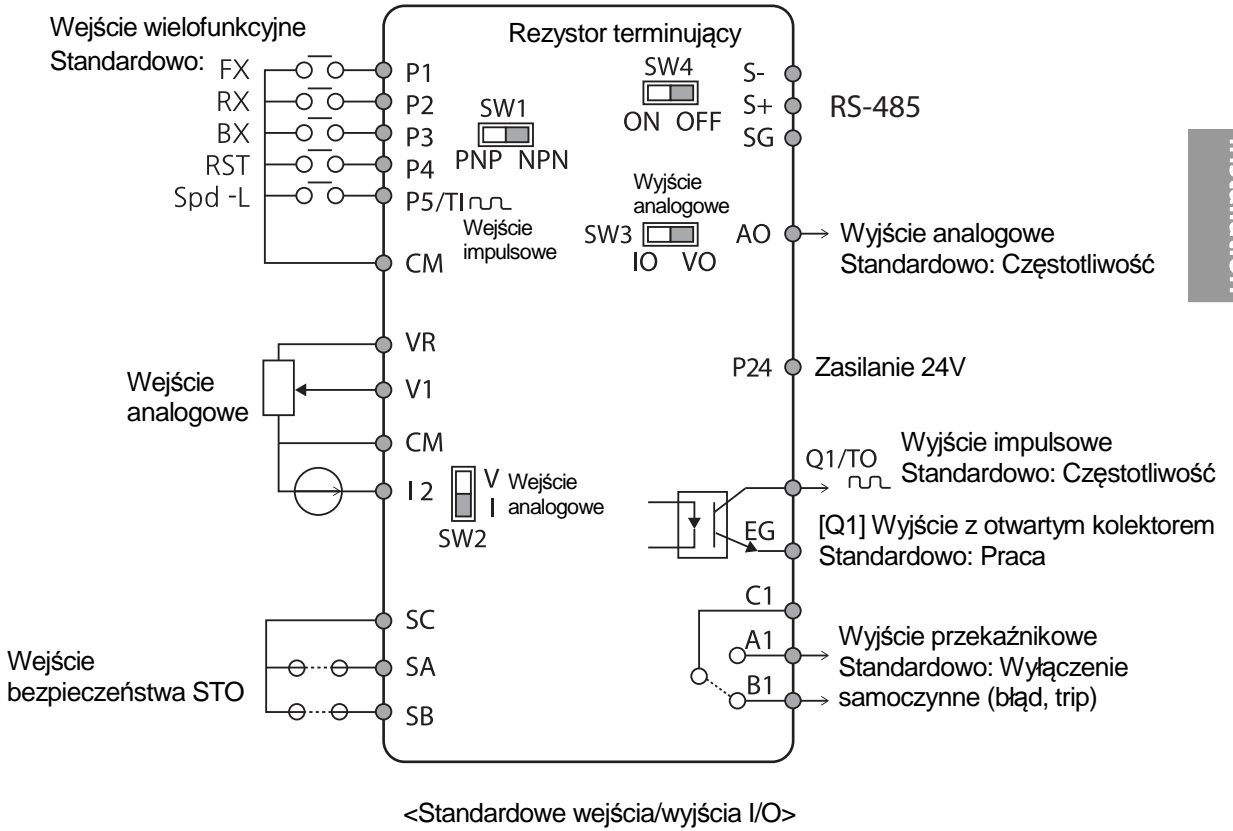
Wejście wielofunkcyjne
Standardowo: FX
RX
BX
RST
Spd -L

P1
P2
P3
P4
P5/TI
CM

Rezystor terminujący
SW4
ON OFF

SW1
PNP NPN

Wejście impulsowe

Wyjście analogowe
SW3
IO VO

S-
S+
SG
RS-485

AO
Wyjście analogowe
Standardowo: Częstotliwość

VR
V1
CM
I2
Wejście analogowe

V
I
Wejście analogowe
SW2

P24
Zasilanie 24V

Q1/TO
Wyjście impulsowe
Standardowo: Częstotliwość

EG
[Q1] Wyjście z otwartym kolektorem
Standardowo: Praca

C1
A1
B1
Wyjście przekaźnikowe
Standardowo: Wyłączenie samoczynne (błąd, trip)

SC
SA
SB
Wejście bezpieczeństwa STO

<Standardowe wejścia/wyjścia I/O>